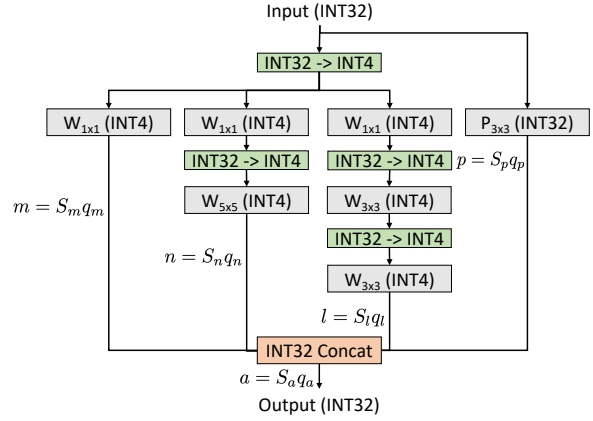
Input (INT32)

INT32 -> INT4

W$_{1x1}$ (INT4)

W$_{1x1}$ (INT4)

INT32 -> INT4

W$_{5x5}$ (INT4)

W$_{1x1}$ (INT4)

INT32 -> INT4

W$_{3x3}$ (INT4)

INT32 -> INT4

W$_{3x3}$ (INT4)

P$_{3x3}$ (INT32)

$p = S_p q_p$

$m = S_m q_m$

$n = S_n q_n$

$l = S_l q_l$

INT32 Concat

$a = S_a q_a$

Output (INT32)